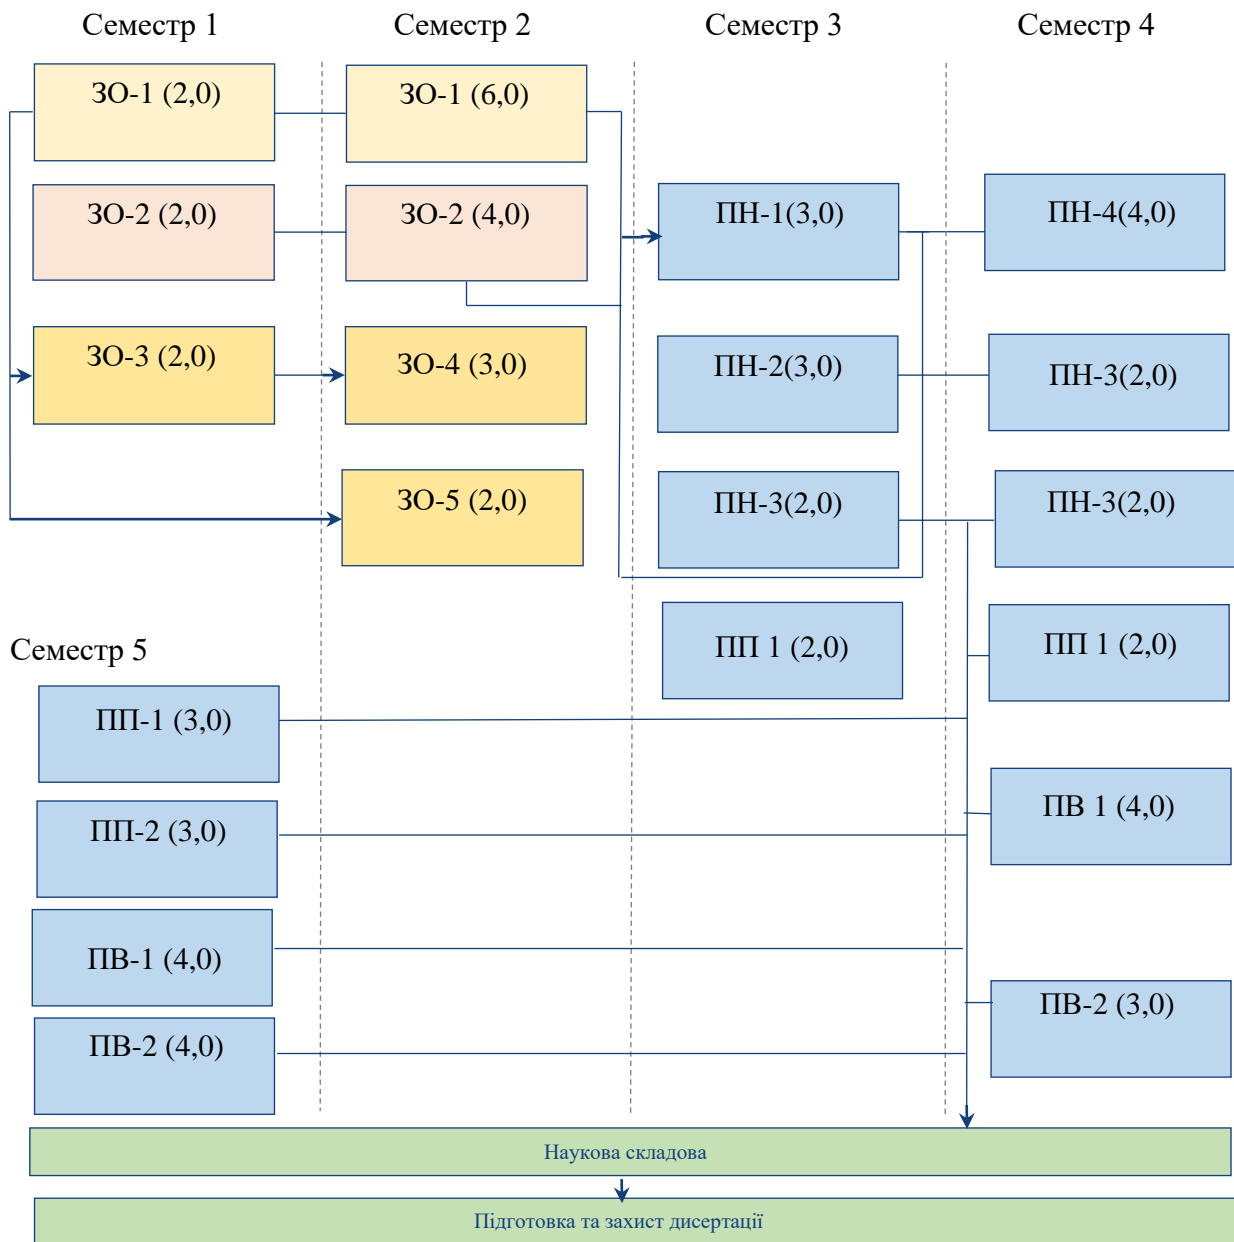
Семестр 1

Семестр 2

Семестр 3

Семестр 4

ЗО-1 (2,0)

ЗО-1 (6,0)

ЗО-2 (2,0)

ЗО-2 (4,0)

ПН-1(3,0)

ПН-4(4,0)

ЗО-3 (2,0)

ЗО-4 (3,0)

ПН-2(3,0)

ПН-3(2,0)

ЗО-5 (2,0)

ПН-3(2,0)

ПН-3(2,0)

ПП 1 (2,0)

ПП 1 (2,0)

Семестр 5

ПП-1 (3,0)

ПП-2 (3,0)

ПВ 1 (4,0)

ПВ-1 (4,0)

ПВ-2 (4,0)

ПВ-2 (3,0)

Наукова складова

Підготовка та захист дисертації